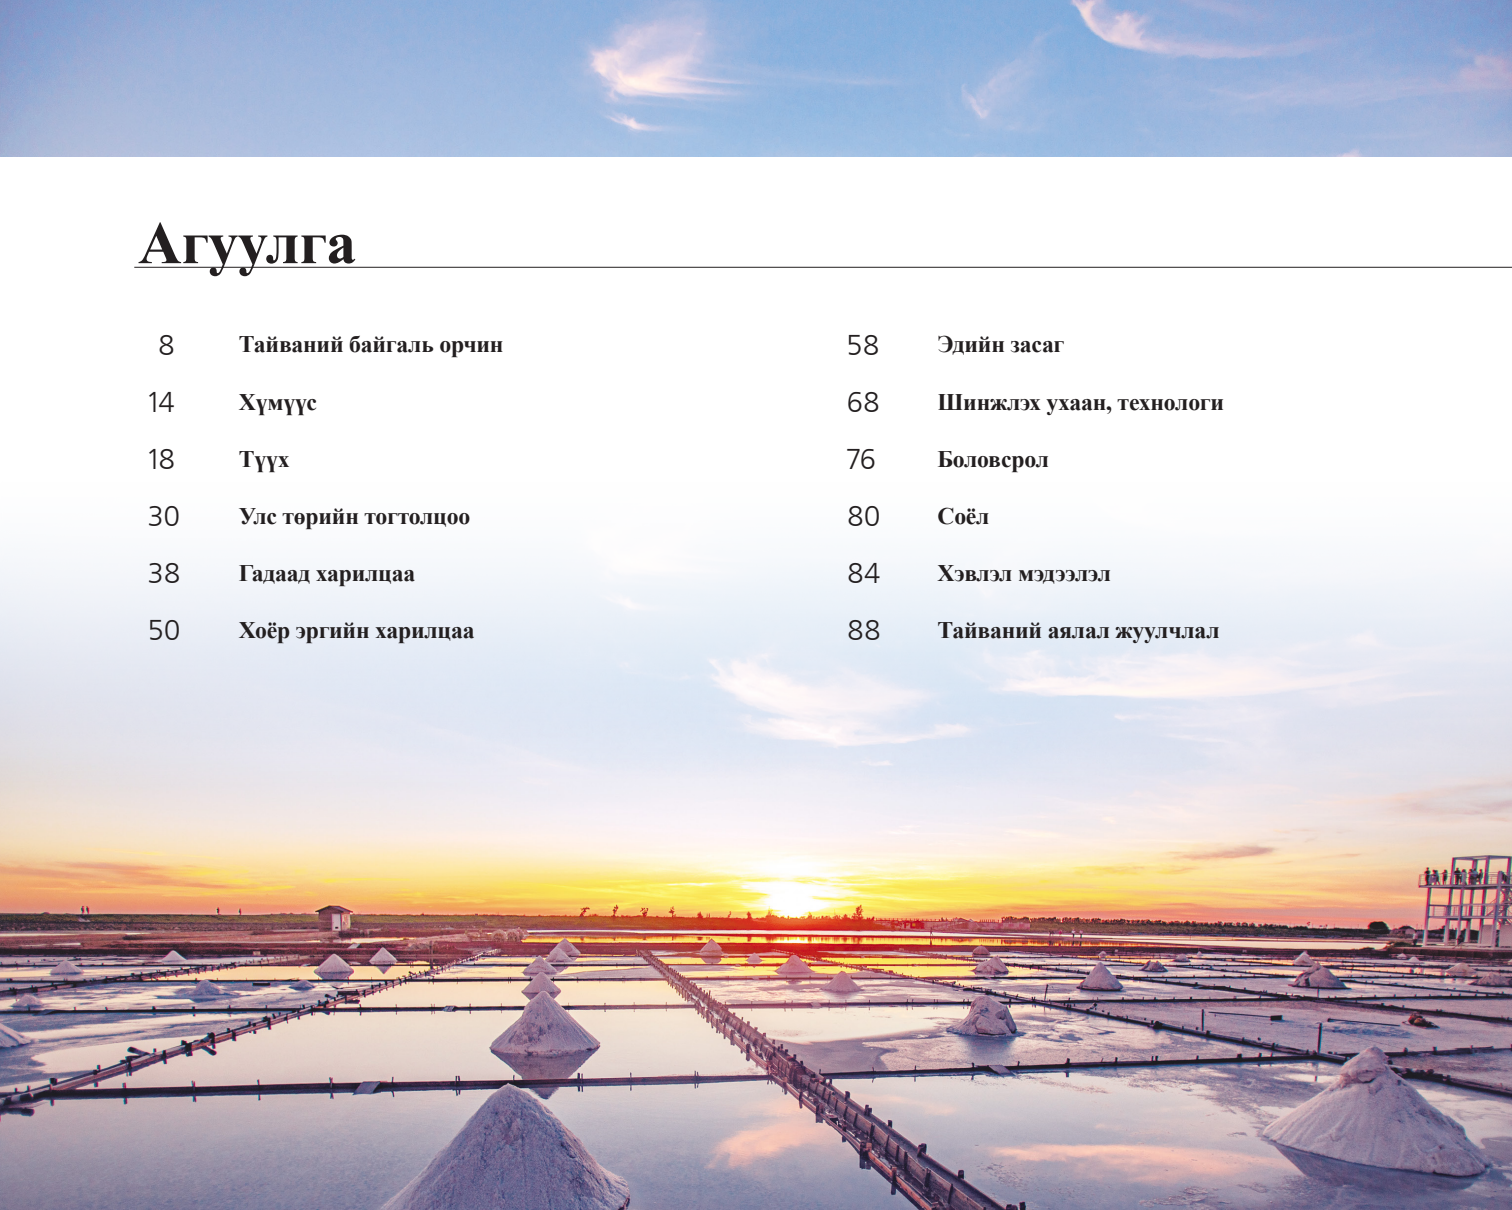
Агуулга

8 Тайваний байгаль орчин

14 Хүмүүс

18 Түүх

30 Улс төрийн тогтолцоо

38 Гадаад харилцаа

50 Хоёр эргийн харилцаа

58 Эдийн засаг

68 Шинжлэх ухаан, технологи

76 Боловсрол

80 Соёл

84 Хэвлэл мэдээлэл

88 Тайваний аялал жуулчлал